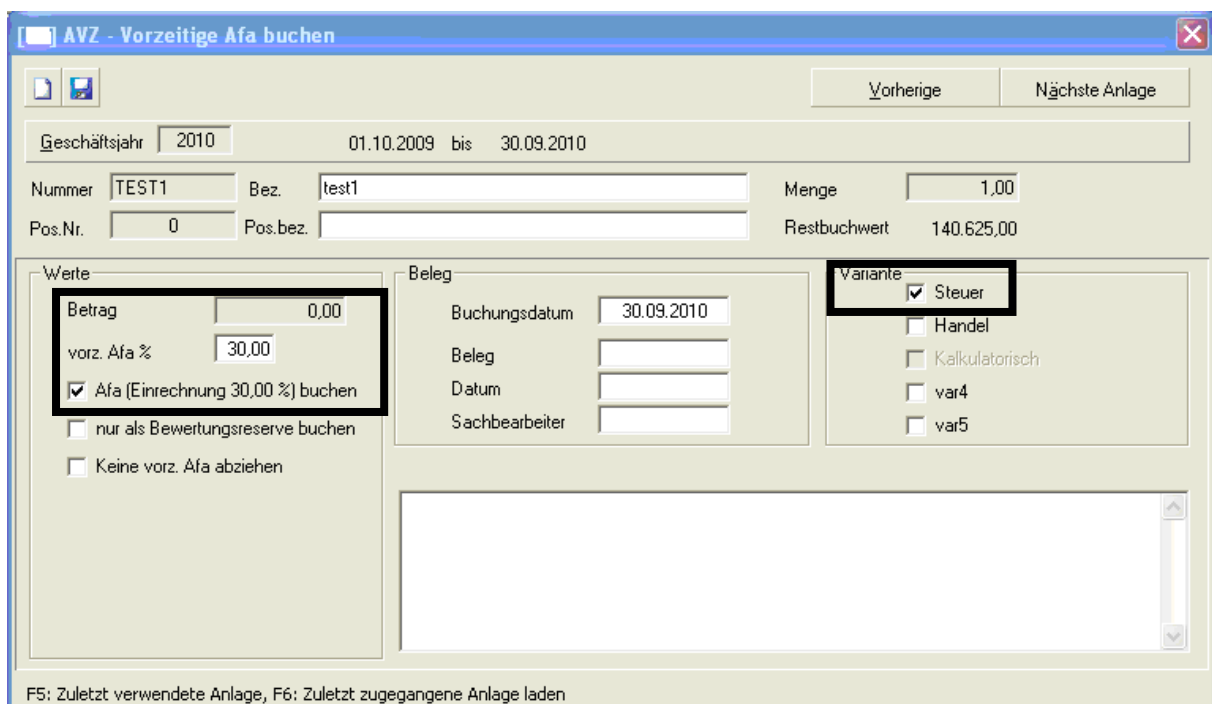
AVZ - Vorzeitige Afa buchen

Vorherige

Nächste Anlage

Geschäftsjahr 2010

01.10.2009 bis 30.09.2010

Nummer TEST1

Bez. test1

Menge 1,00

Pos.Nr. 0

Pos.bez.

Restbuchwert 140.625,00

Werte

Betrag 0,00

vorz. Afa % 30,00

☑ Afa (Einrechnung 30,00 %) buchen

☐ nur als Bewertungsreserve buchen

☐ Keine vorz. Afa abziehen

Beleg

Buchungsdatum 30.09.2010

Beleg

Datum

Sachbearbeiter

Variante

☑ Steuer

☐ Handel

☐ Kalkulatorisch

☐ var4

☐ var5

F5: Zuletzt verwendete Anlage, F6: Zuletzt zugegangene Anlage laden